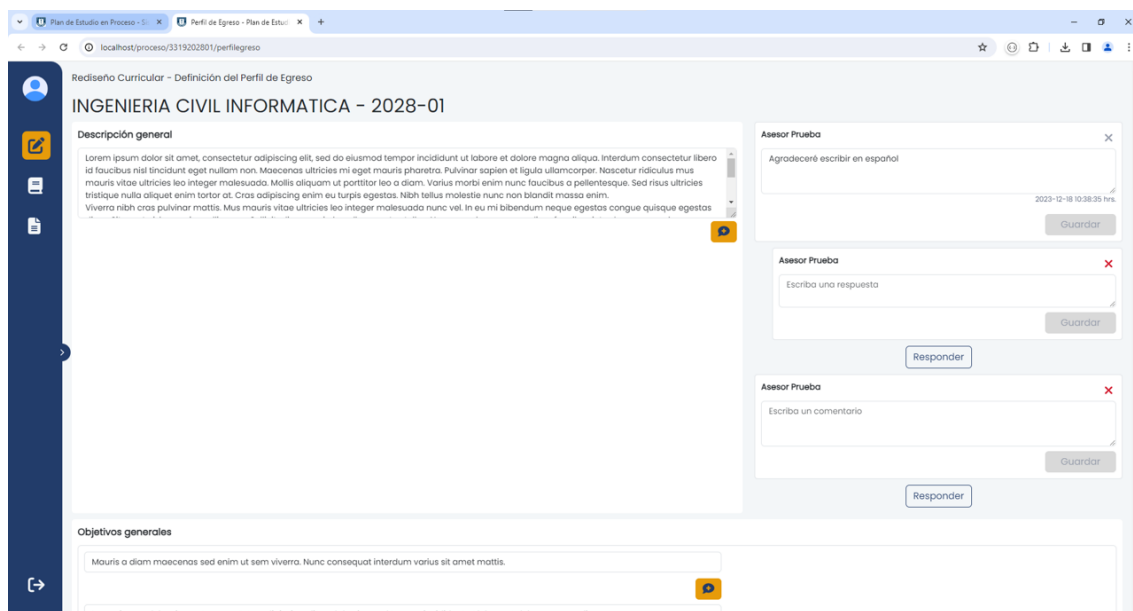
Plan de Estudio en Proceso - Si ×
Perfil de Egreso - Plan de Estud ×
+

localhost/proceso/3319202801/perfilegreso

Rediseño Curricular - Definición del Perfil de Egreso

INGENIERIA CIVIL INFORMATICA - 2028-01

Descripción general

Lorem ipsum dolor sit amet, consectetur adipiscing elit, sed do eiusmod tempor incididunt ut labore et dolore magna aliqua. Interdum consectetur libero id faucibus nisl tincidunt eget nullam non. Maecenas ultricies mi eget mauris pharetra. Pulvinar sapien et ligula ullamcorper. Nascetur ridiculus mus mauris vitae ultricies leo integer malesuada. Mollis aliquam ut porttitor leo a diam. Varius morbi enim nunc faucibus a pellentesque. Sed risus ultricies tristique nulla aliquet enim tortor at. Cras adipiscing enim eu turpis egestas. Nibh tellus molestie nunc non blandit massa enim.
Viverra nibh cras pulvinar mattis. Mus mauris vitae ultricies leo integer malesuada nunc vel. In eu mi bibendum neque egestas congue quisque egestas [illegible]

Asesor Prueba
Agradeceré escribir en español
2023-12-18 10:38:35 hrs.
Guardar

Asesor Prueba
Escriba una respuesta
Guardar
Responder

Asesor Prueba
Escriba un comentario
Guardar
Responder

Objetivos generales

Mauris a diam maecenas sed enim ut sem viverra. Nunc consequat interdum varius sit amet mattis.